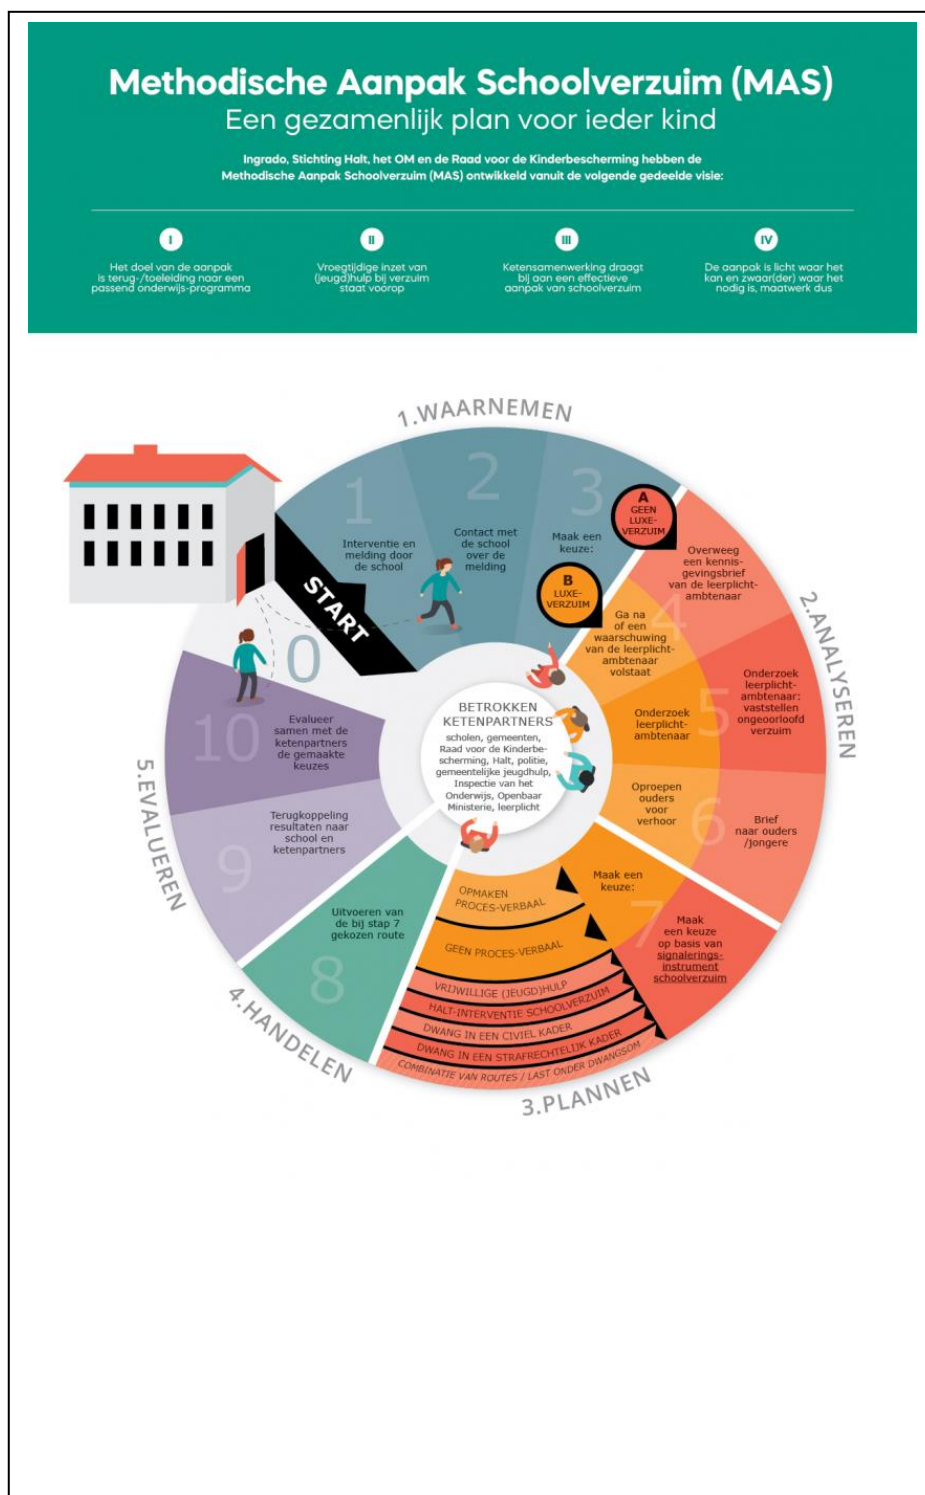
Methodische Aanpak Schoolverzuim (MAS)
Een gezamenlijk plan voor ieder kind

Ingrado, Stichting Halt, het OM en de Raad voor de Kinderbescherming hebben de Methodische Aanpak Schoolverzuim (MAS) ontwikkeld vanuit de volgende gedeelde visie:

I
Het doel van de aanpak is terug-/toeleiding naar een passend onderwijs-programma

II
Vroegtijdige inzet van (jeugd)hulp bij verzuim staat voorop

III
Ketensamenwerking draagt bij aan een effectieve aanpak van schoolverzuim

IV
De aanpak is licht waar het kan en zwaar(der) waar het nodig is, maatwerk dus

1.WAARNEMEN

START

0

1
Interventie en melding door de school

2
Contact met de school over de melding

3
Maak een keuze:

A
GEEN LUXE-VERZUIM

B
LUXE-VERZUIM

2.ANALYSEREN

4
Overweeg een kennis-gevingsbrief van de leerplicht-ambtenaar

Ga na of een waarschuwing van de leerplicht-ambtenaar volstaat

5
Onderzoek leerplicht-ambtenaar: vaststellen ongeoorloofd verzuim

Onderzoek leerplicht-ambtenaar

6
Oproepen ouders voor verhoor

Brief naar ouders /jongere

3.PLANNEN

7
Maak een keuze:

Maak een keuze op basis van signalerings-instrument schoolverzuim

OPMAKEN PROCES-VERBAAL
GEEN PROCES-VERBAAL
VRIJWILLIGE (JEUGD)HULP
HALT-INTERVENTIE SCHOOLVERZUIM
DWANG IN EEN CIVIEL KADER
DWANG IN EEN STRAFRECHTELIJK KADER
COMBINATIE VAN ROUTES / LAST ONDER DWANGSOM

4.HANDELEN

8
Uitvoeren van de bij stap 7 gekozen route

5.EVALUEREN

9
Terugkoppeling resultaten naar school en ketenpartners

10
Evalueer samen met de ketenpartners de gemaakte keuzes

BETROKKEN KETENPARTNERS
scholen, gemeenten, Raad voor de Kinderbe-scherming, Halt, politie, gemeentelijke jeugdhulp, Inspectie van het Onderwijs, Openbaar Ministerie, leerplicht